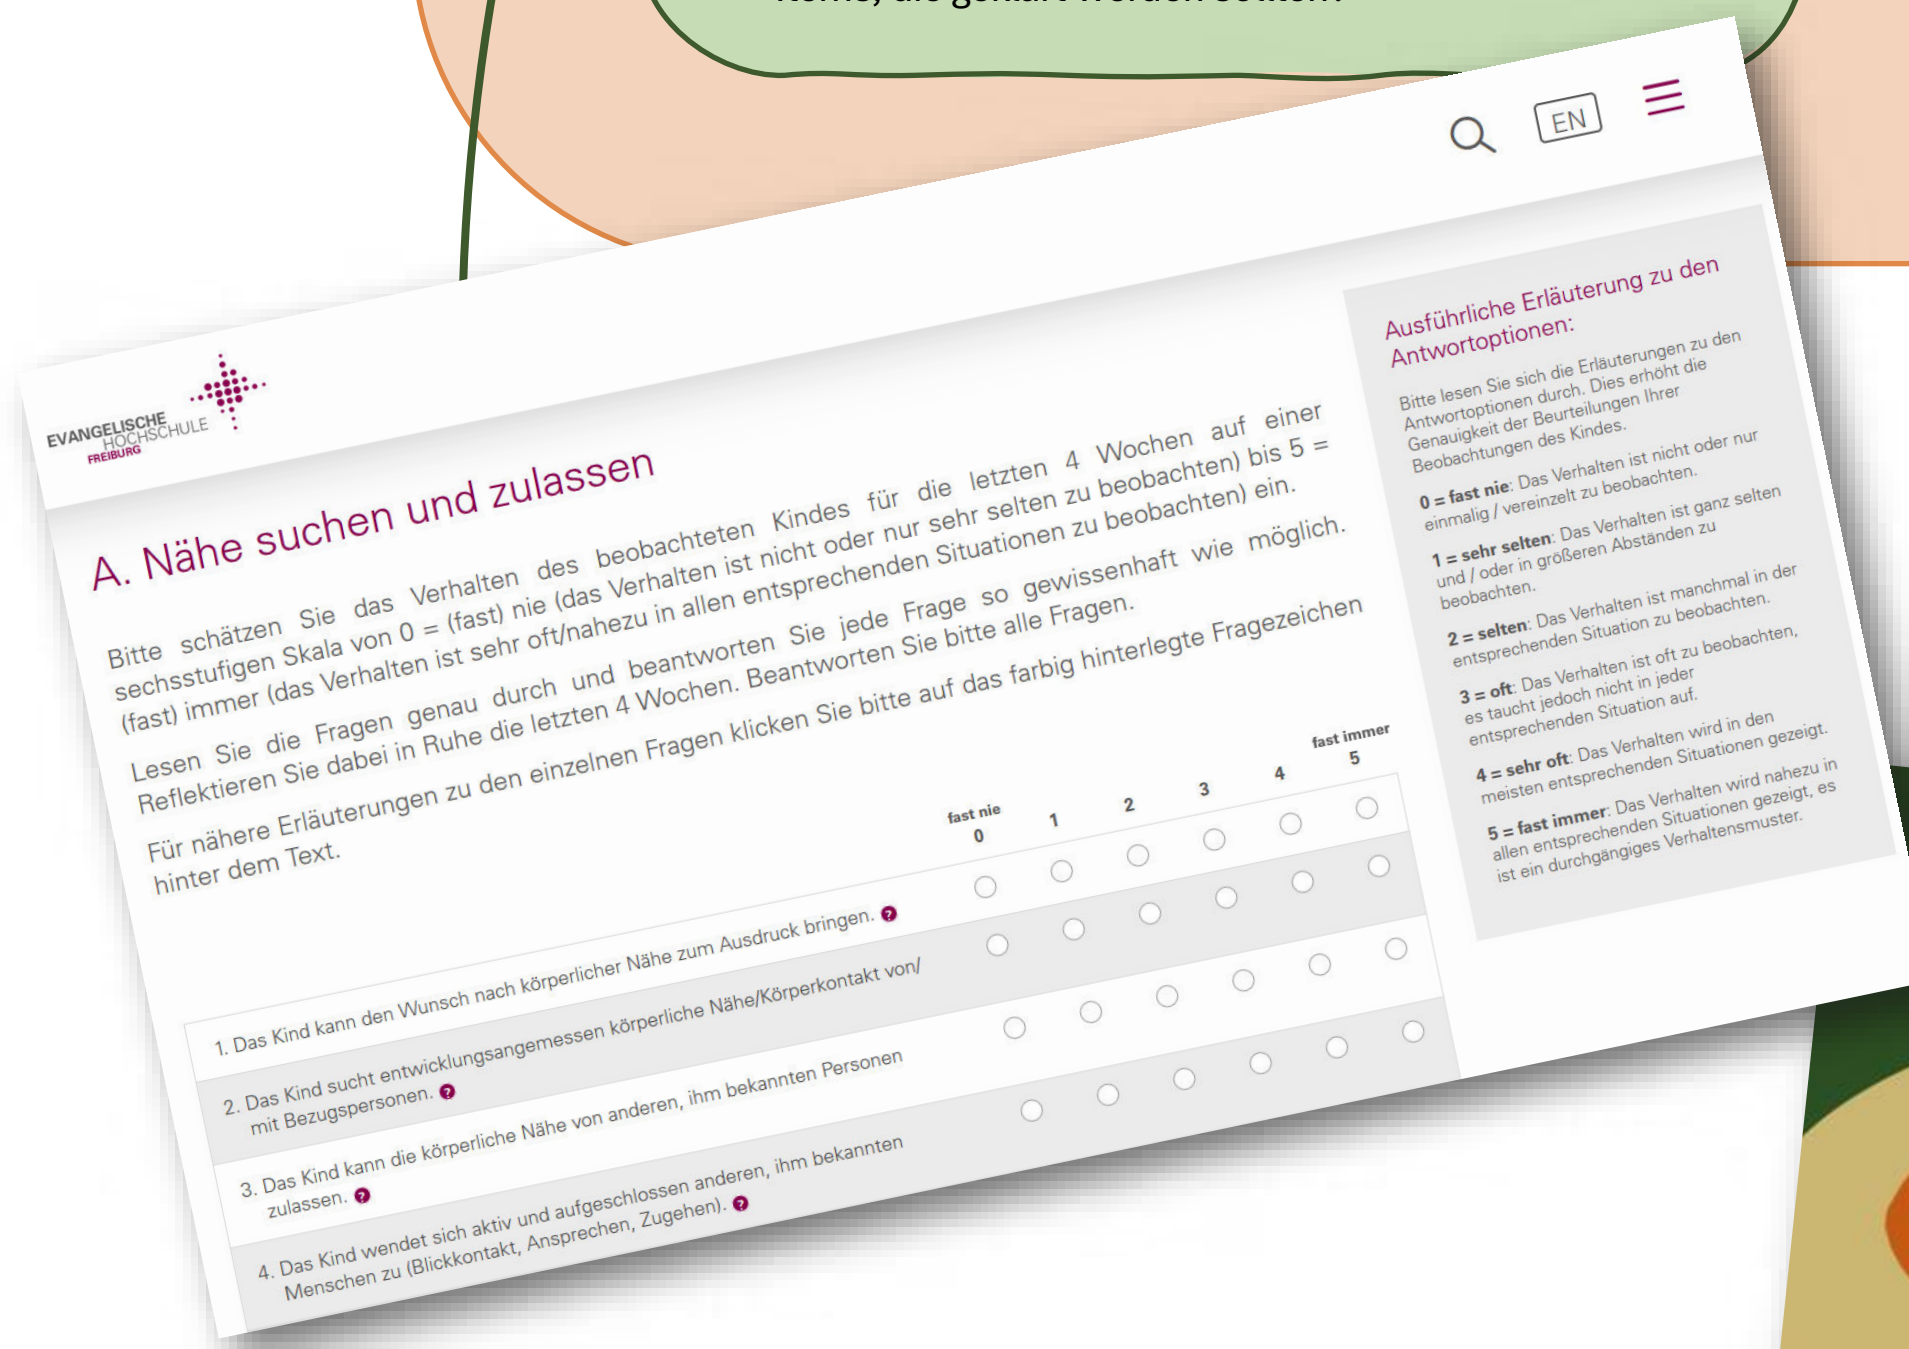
EN

EVANGELISCHE HOCHSCHULE FREIBURG

A. Nähe suchen und zulassen

Bitte schätzen Sie das Verhalten des beobachteten Kindes für die letzten 4 Wochen auf einer sechsstufigen Skala von 0 = (fast) nie (das Verhalten ist nicht oder nur sehr selten zu beobachten) bis 5 = (fast) immer (das Verhalten ist sehr oft/nahezu in allen entsprechenden Situationen zu beobachten) ein.

Lesen Sie die Fragen genau durch und beantworten Sie jede Frage so gewissenhaft wie möglich. Reflektieren Sie dabei in Ruhe die letzten 4 Wochen. Beantworten Sie bitte alle Fragen.

Für nähere Erläuterungen zu den einzelnen Fragen klicken Sie bitte auf das farbig hinterlegte Fragezeichen hinter dem Text.

| | fast nie 0 | 1 | 2 | 3 | 4 | fast immer 5 |
|---|---|---|---|---|---|---|
| 1. Das Kind kann den Wunsch nach körperlicher Nähe zum Ausdruck bringen. ? | ○ | ○ | ○ | ○ | ○ | ○ |
| 2. Das Kind sucht entwicklungsangemessen körperliche Nähe/Körperkontakt von/ mit Bezugspersonen. ? | ○ | ○ | ○ | ○ | ○ | ○ |
| 3. Das Kind kann die körperliche Nähe von anderen, ihm bekannten Personen zulassen. ? | ○ | ○ | ○ | ○ | ○ | ○ |
| 4. Das Kind wendet sich aktiv und aufgeschlossen anderen, ihm bekannten Menschen zu (Blickkontakt, Ansprechen, Zugehen). ? | ○ | ○ | ○ | ○ | ○ | ○ |

Ausführliche Erläuterung zu den Antwortoptionen:

Bitte lesen Sie sich die Erläuterungen zu den Antwortoptionen durch. Dies erhöht die Genauigkeit der Beurteilungen Ihrer Beobachtungen des Kindes.

0 = fast nie: Das Verhalten ist nicht oder nur einmalig / vereinzelt zu beobachten.

1 = sehr selten: Das Verhalten ist ganz selten und / oder in größeren Abständen zu beobachten.

2 = selten: Das Verhalten ist manchmal in der entsprechenden Situation zu beobachten.

3 = oft: Das Verhalten ist oft zu beobachten, es taucht jedoch nicht in jeder entsprechenden Situation auf.

4 = sehr oft: Das Verhalten wird in den meisten entsprechenden Situationen gezeigt.

5 = fast immer: Das Verhalten wird nahezu in allen entsprechenden Situationen gezeigt, es ist ein durchgängiges Verhaltensmuster.